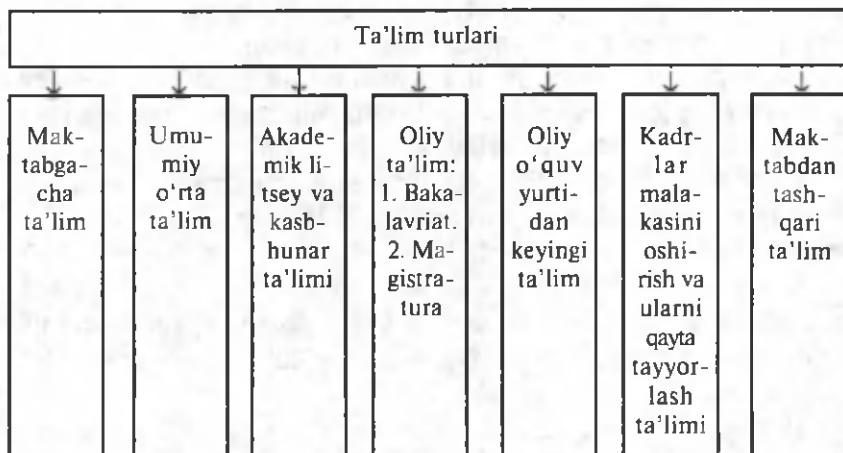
Ta'lim turlari

Maktabgacha ta'lim

Umumiy o'rta ta'lim

Akademik litsey va kasbhunar ta'limi

Oliy ta'lim: 1. Bakalavriat. 2. Magistratura

Oliy o'quv yurtidan keyingi ta'lim

Kadrlar malakasini oshirish va ularni qayta tayyorlash ta'limi

Maktabdan tashqari ta'lim